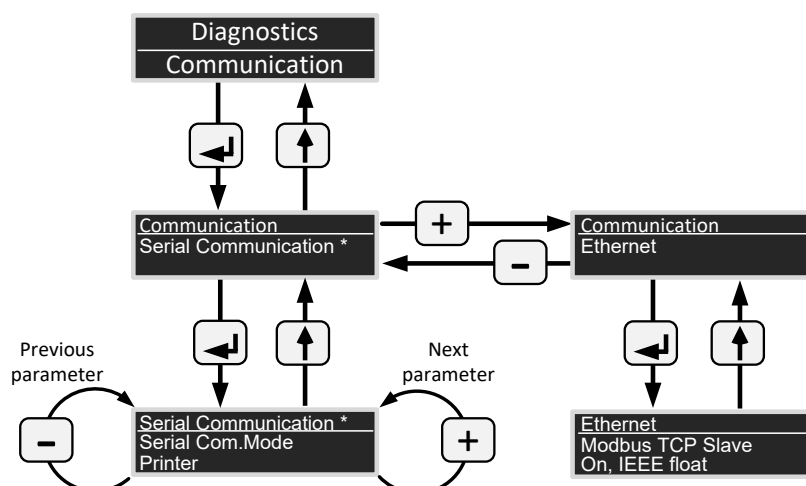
Diagnostics
Communication

Communication
Serial Communication *

+

–

Communication
Ethernet

Previous parameter

Next parameter

–

Serial Communication *
Serial Com.Mode
Printer

+

Ethernet
Modbus TCP Slave
On, IEEE float